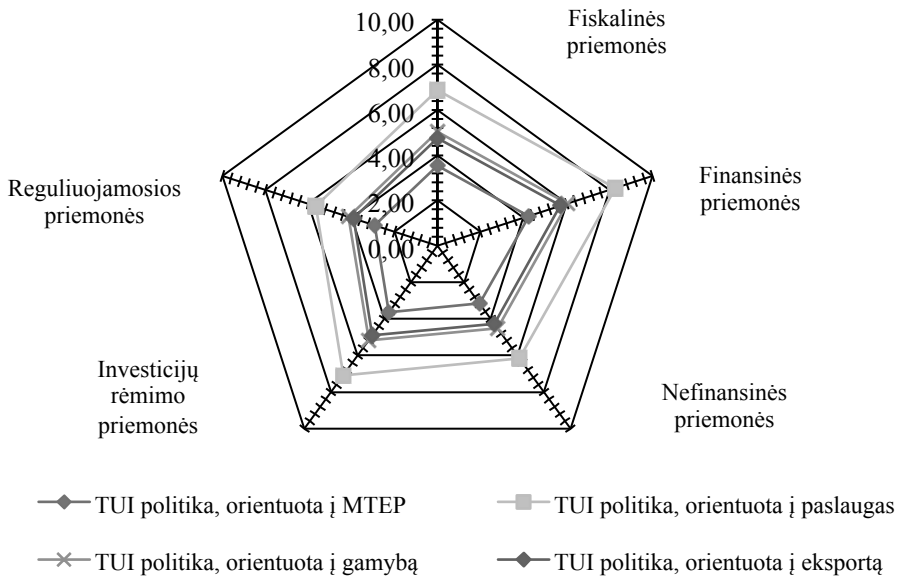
10,00
8,00
6,00
4,00
2,00
0,00

Fiskalinės priemonės

Finansinės priemonės

Nefinansinės priemonės

Investicijų rėmimo priemonės

Reguliuojamosios priemonės

TUI politika, orientuota į MTEP

TUI politika, orientuota į paslaugas

TUI politika, orientuota į gamybą

TUI politika, orientuota į eksportą